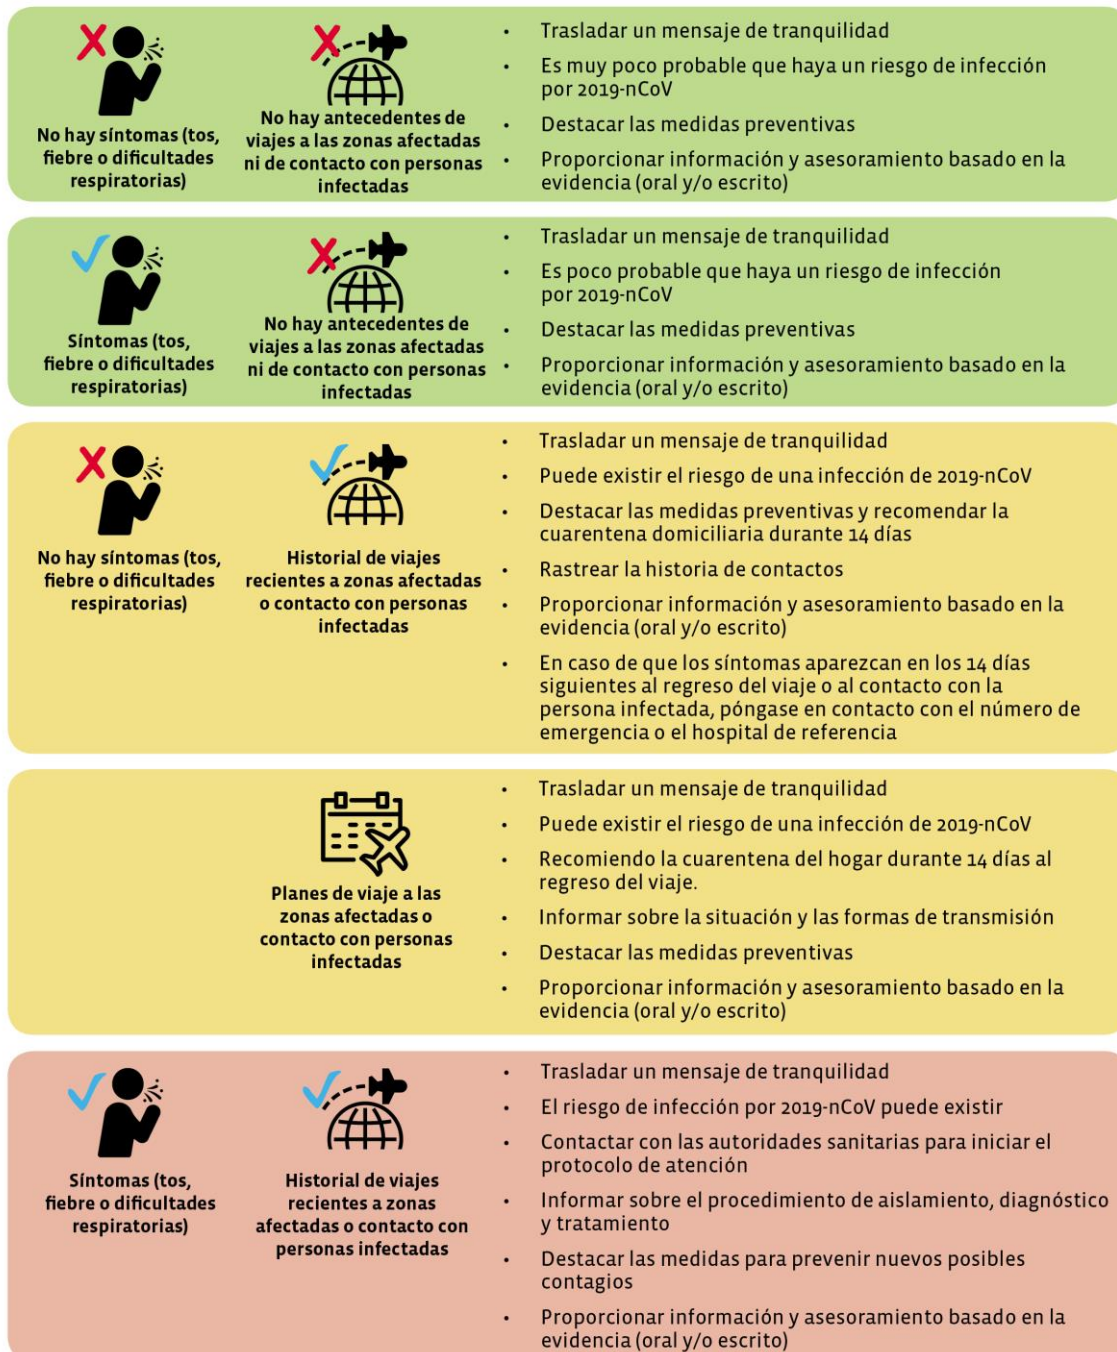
No hay síntomas (tos, fiebre o dificultades respiratorias)

No hay antecedentes de viajes a las zonas afectadas ni de contacto con personas infectadas

- Trasladar un mensaje de tranquilidad
- Es muy poco probable que haya un riesgo de infección por 2019-nCoV
- Destacar las medidas preventivas
- Proporcionar información y asesoramiento basado en la evidencia (oral y/o escrito)

Síntomas (tos, fiebre o dificultades respiratorias)

No hay antecedentes de viajes a las zonas afectadas ni de contacto con personas infectadas

- Trasladar un mensaje de tranquilidad
- Es poco probable que haya un riesgo de infección por 2019-nCoV
- Destacar las medidas preventivas
- Proporcionar información y asesoramiento basado en la evidencia (oral y/o escrito)

No hay síntomas (tos, fiebre o dificultades respiratorias)

Historial de viajes recientes a zonas afectadas o contacto con personas infectadas

- Trasladar un mensaje de tranquilidad
- Puede existir el riesgo de una infección de 2019-nCoV
- Destacar las medidas preventivas y recomendar la cuarentena domiciliaria durante 14 días
- Rastrear la historia de contactos
- Proporcionar información y asesoramiento basado en la evidencia (oral y/o escrito)
- En caso de que los síntomas aparezcan en los 14 días siguientes al regreso del viaje o al contacto con la persona infectada, póngase en contacto con el número de emergencia o el hospital de referencia

Planes de viaje a las zonas afectadas o contacto con personas infectadas

- Trasladar un mensaje de tranquilidad
- Puede existir el riesgo de una infección de 2019-nCoV
- Recomiendo la cuarentena del hogar durante 14 días al regreso del viaje.
- Informar sobre la situación y las formas de transmisión
- Destacar las medidas preventivas
- Proporcionar información y asesoramiento basado en la evidencia (oral y/o escrito)

Síntomas (tos, fiebre o dificultades respiratorias)

Historial de viajes recientes a zonas afectadas o contacto con personas infectadas

- Trasladar un mensaje de tranquilidad
- El riesgo de infección por 2019-nCoV puede existir
- Contactar con las autoridades sanitarias para iniciar el protocolo de atención
- Informar sobre el procedimiento de aislamiento, diagnóstico y tratamiento
- Destacar las medidas para prevenir nuevos posibles contagios
- Proporcionar información y asesoramiento basado en la evidencia (oral y/o escrito)